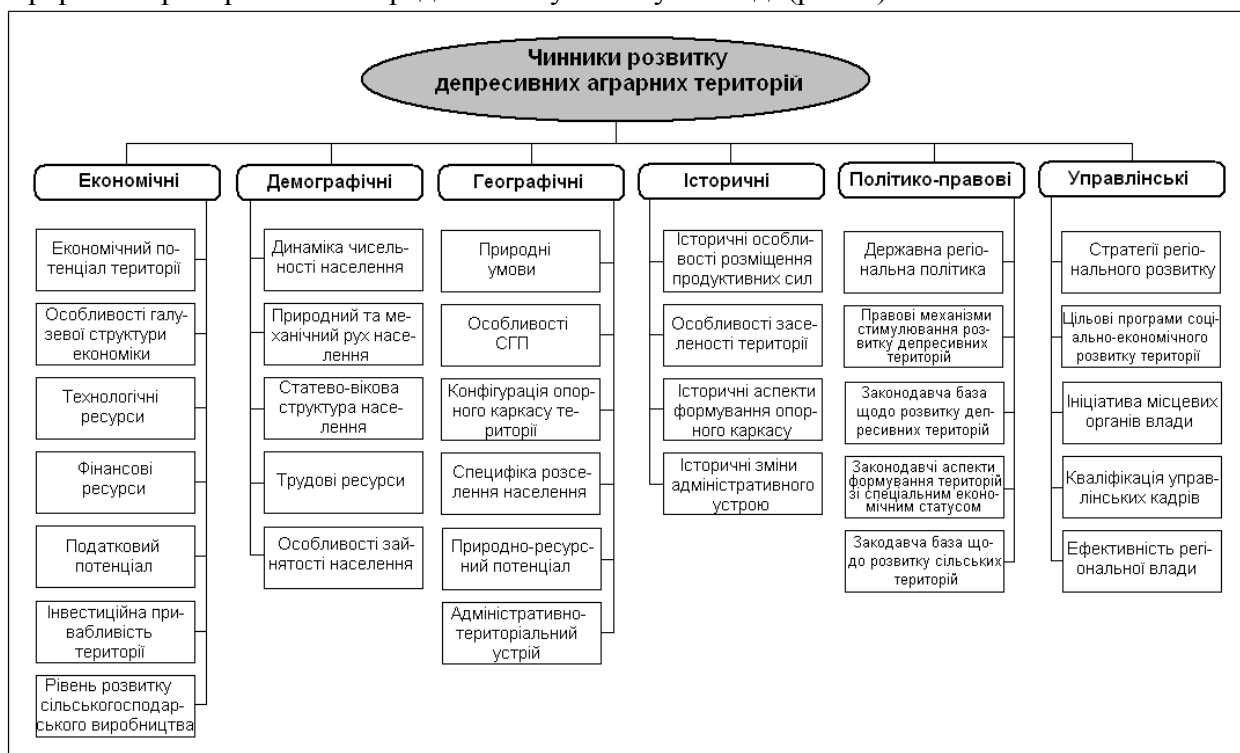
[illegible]

Чинники розвитку депресивних аграрних територій

Економічні

Економічний потенціал території

Особливості галузевої структури економіки

Технологічні ресурси

Фінансові ресурси

Податковий потенціал

Інвестиційна привабливість території

Рівень розвитку сільськогосподарського виробництва

Демографічні

Динаміка чисельності населення

Природний та механічний рух населення

Статево-вікова структура населення

Трудові ресурси

Особливості зайнятості населення

Географічні

Природні умови

Особливості СГП

Конфігурація опорного каркасу території

Специфіка розселення населення

Природно-ресурсний потенціал

Адміністративно-територіальний устрій

Історичні

Історичні особливості розміщення продуктивних сил

Особливості заселеності території

Історичні аспекти формування опорного каркасу

Історичні зміни адміністративного устрою

Політико-правові

Державна регіональна політика

Правові механізми стимулювання розвитку депресивних територій

Законодавча база щодо розвитку депресивних територій

Законодавчі аспекти формування територій зі спеціальним економічним статусом

Закодавча база щодо розвитку сільських територій

Управлінські

Стратегії регіонального розвитку

Цільові програми соціально-економічного розвитку території

Ініціатива місцевих органів влади

Кваліфікація управлінських кадрів

Ефективність регіональної влади